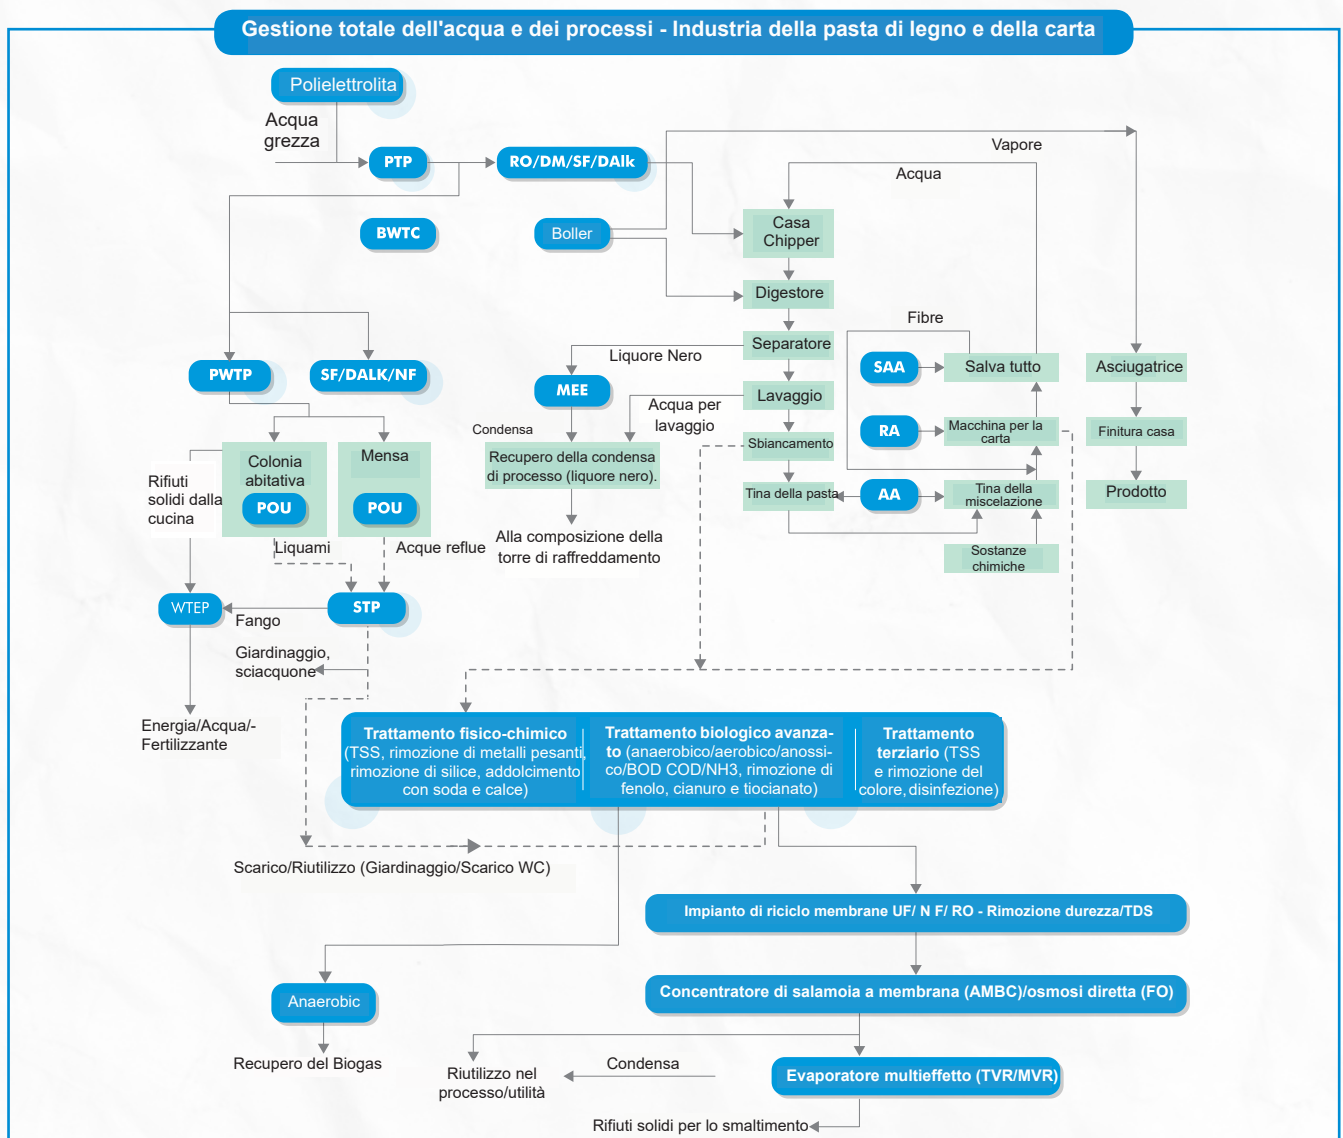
Gestione totale dell'acqua e dei processi - Industria della pasta di legno e della carta

Polielettrolita

Acqua grezza

PTP

RO/DM/SF/DAlk

Vapore

Acqua

BWTC

Boller

Casa Chipper

Digestore

Fibre

Separatore

Liquore Nero

PWTP

SF/DALK/NF

MEE

SAA

Salva tutto

Asciugatrice

Lavaggio

Acqua per lavaggio

Condensa

RA

Macchina per la carta

Finitura casa

Sbiancamento

Recupero della condensa di processo (liquore nero).

Rifiuti solidi dalla cucina

Colonia abitativa

POU

Mensa

POU

Tina della pasta

AA

Tina della miscelazione

Prodotto

Sostanze chimiche

Alla composizione della torre di raffreddamento

Liquami

Acque reflue

WTEP

STP

Fango

Giardinaggio, sciacquone

Energia/Acqua/-Fertilizzante

Trattamento fisico-chimico (TSS, rimozione di metalli pesanti, rimozione di silice, addolcimento con soda e calce)

Trattamento biologico avanzato (anaerobico/aerobico/anossico/BOD COD/NH3, rimozione di fenolo, cianuro e tiocianato)

Trattamento terziario (TSS e rimozione del colore, disinfezione)

Scarico/Riutilizzo (Giardinaggio/Scarico WC)

Impianto di riciclo membrane UF/ N F/ RO - Rimozione durezza/TDS

Anaerobic

Concentratore di salamoia a membrana (AMBC)/osmosi diretta (FO)

Recupero del Biogas

Riutilizzo nel processo/utilità

Condensa

Evaporatore multieffetto (TVR/MVR)

Rifiuti solidi per lo smaltimento